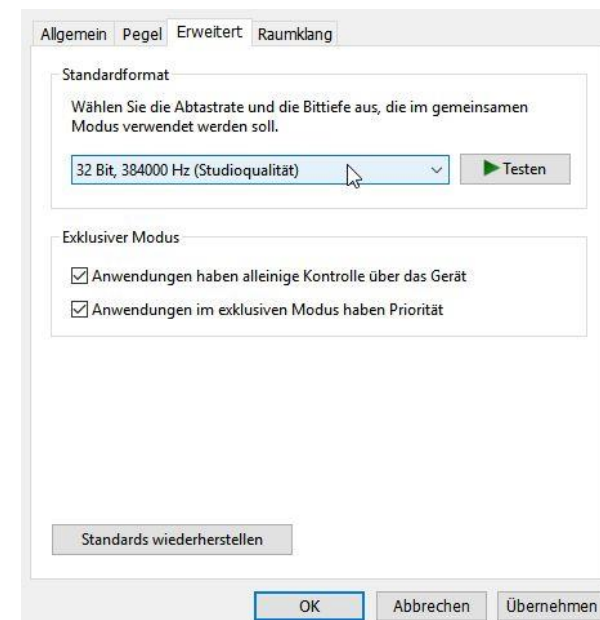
Allgemein Pegel Erweitert Raumklang

Standardformat

Wählen Sie die Abtastrate und die Bittiefe aus, die im gemeinsamen Modus verwendet werden soll.

32 Bit, 384000 Hz (Studioqualität)

Testen

Exklusiver Modus

☑ Anwendungen haben alleinige Kontrolle über das Gerät

☑ Anwendungen im exklusiven Modus haben Priorität

Standards wiederherstellen

OK Abbrechen Übernehmen